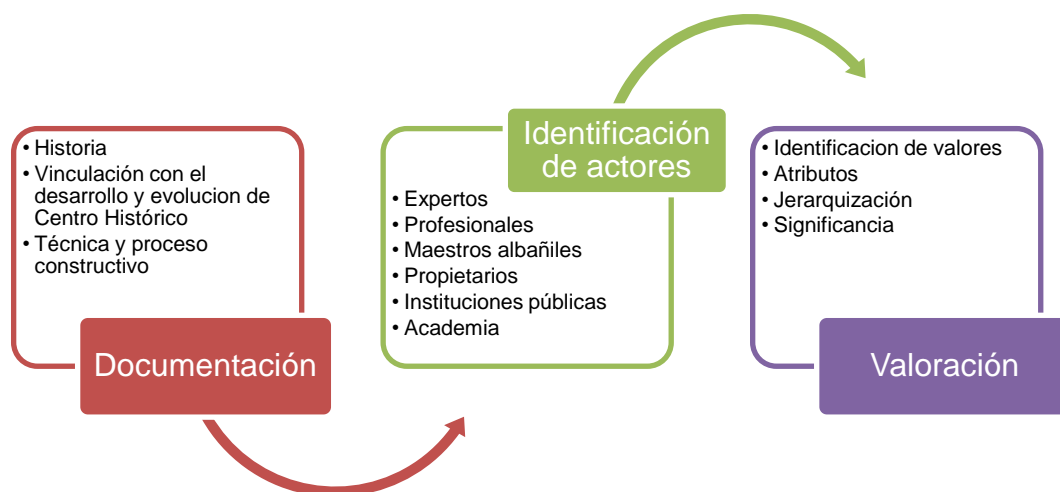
• Historia
• Vinculación con el desarrollo y evolucion de Centro Histórico
• Técnica y proceso constructivo

Documentación

Identificación de actores

• Expertos
• Profesionales
• Maestros albañiles
• Propietarios
• Instituciones públicas
• Academia

• Identificacion de valores
• Atributos
• Jerarquización
• Significancia

Valoración